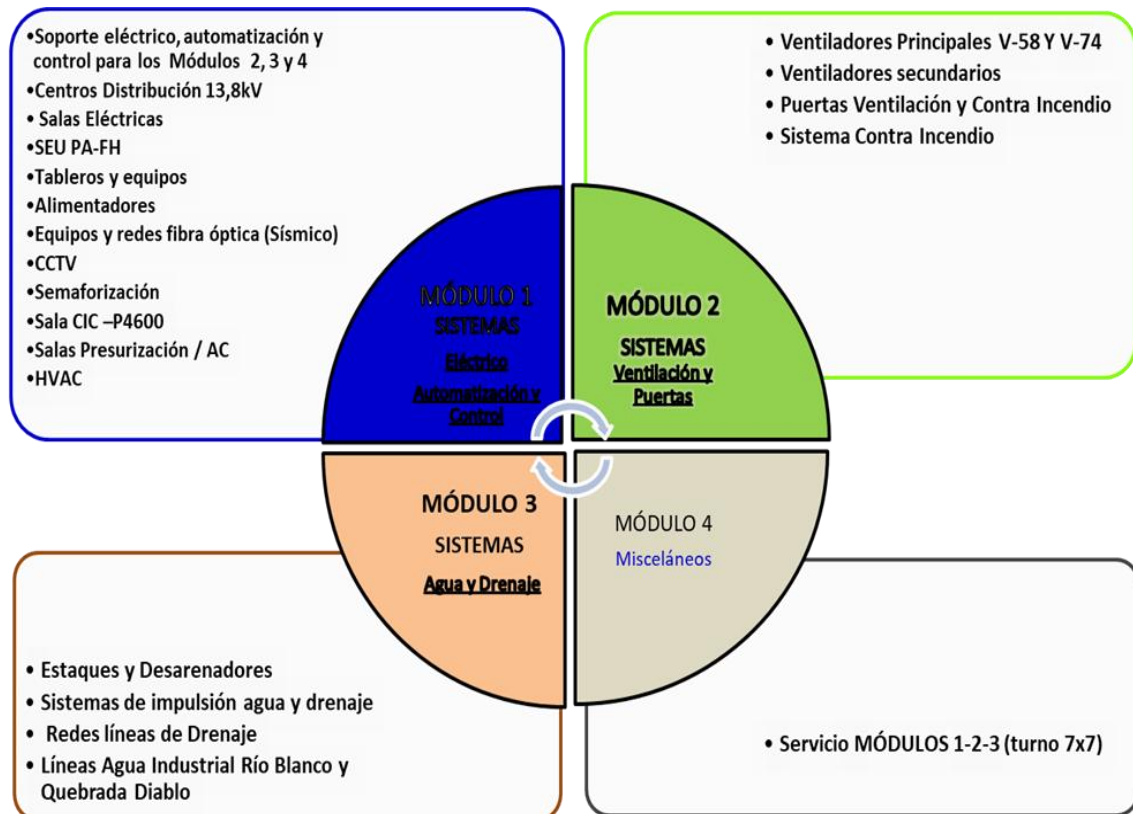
•Soporte eléctrico, automatización y control para los Módulos 2, 3 y 4
•Centros Distribución 13,8kV
• Salas Eléctricas
•SEU PA-FH
•Tableros y equipos
•Alimentadores
•Equipos y redes fibra óptica (Sísmico)
•CCTV
•Semaforización
•Sala CIC –P4600
•Salas Presurización / AC
•HVAC

• Ventiladores Principales V-58 Y V-74
• Ventiladores secundarios
• Puertas Ventilación y Contra Incendio
• Sistema Contra Incendio

MÓDULO 1
SISTEMAS
Eléctrico
Automatización y Control

MÓDULO 2
SISTEMAS
Ventilación y Puertas

MÓDULO 3
SISTEMAS
Agua y Drenaje

MÓDULO 4
Misceláneos

• Estaques y Desarenadores
• Sistemas de impulsión agua y drenaje
• Redes líneas de Drenaje
• Líneas Agua Industrial Río Blanco y Quebrada Diablo

• Servicio MÓDULOS 1-2-3 (turno 7x7)